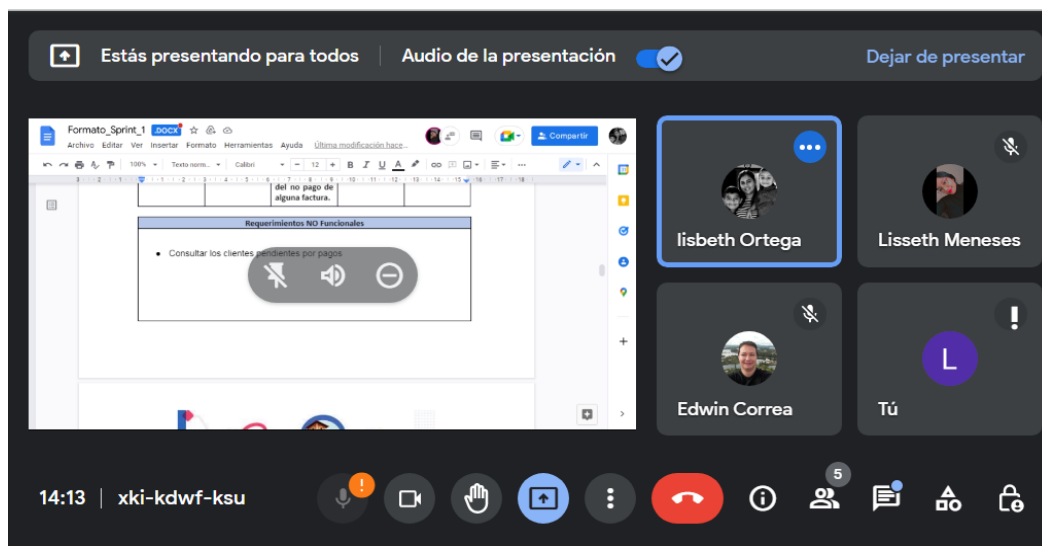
Estás presentando para todos

Audio de la presentación

Dejar de presentar

Formato_Sprint_1 .DOCX

Archivo Editar Ver Insertar Formato Herramientas Ayuda Última modificación hace...

Compartir

100% Texto norm... Calibri 12

del no pago de alguna factura.

| Requerimientos NO Funcionales |
|---|
| • Consultar los clientes pendientes por pagos |

lisbeth Ortega

Lisseth Meneses

Edwin Correa

L

Tú

14:13 | xki-kdwf-ksu

5